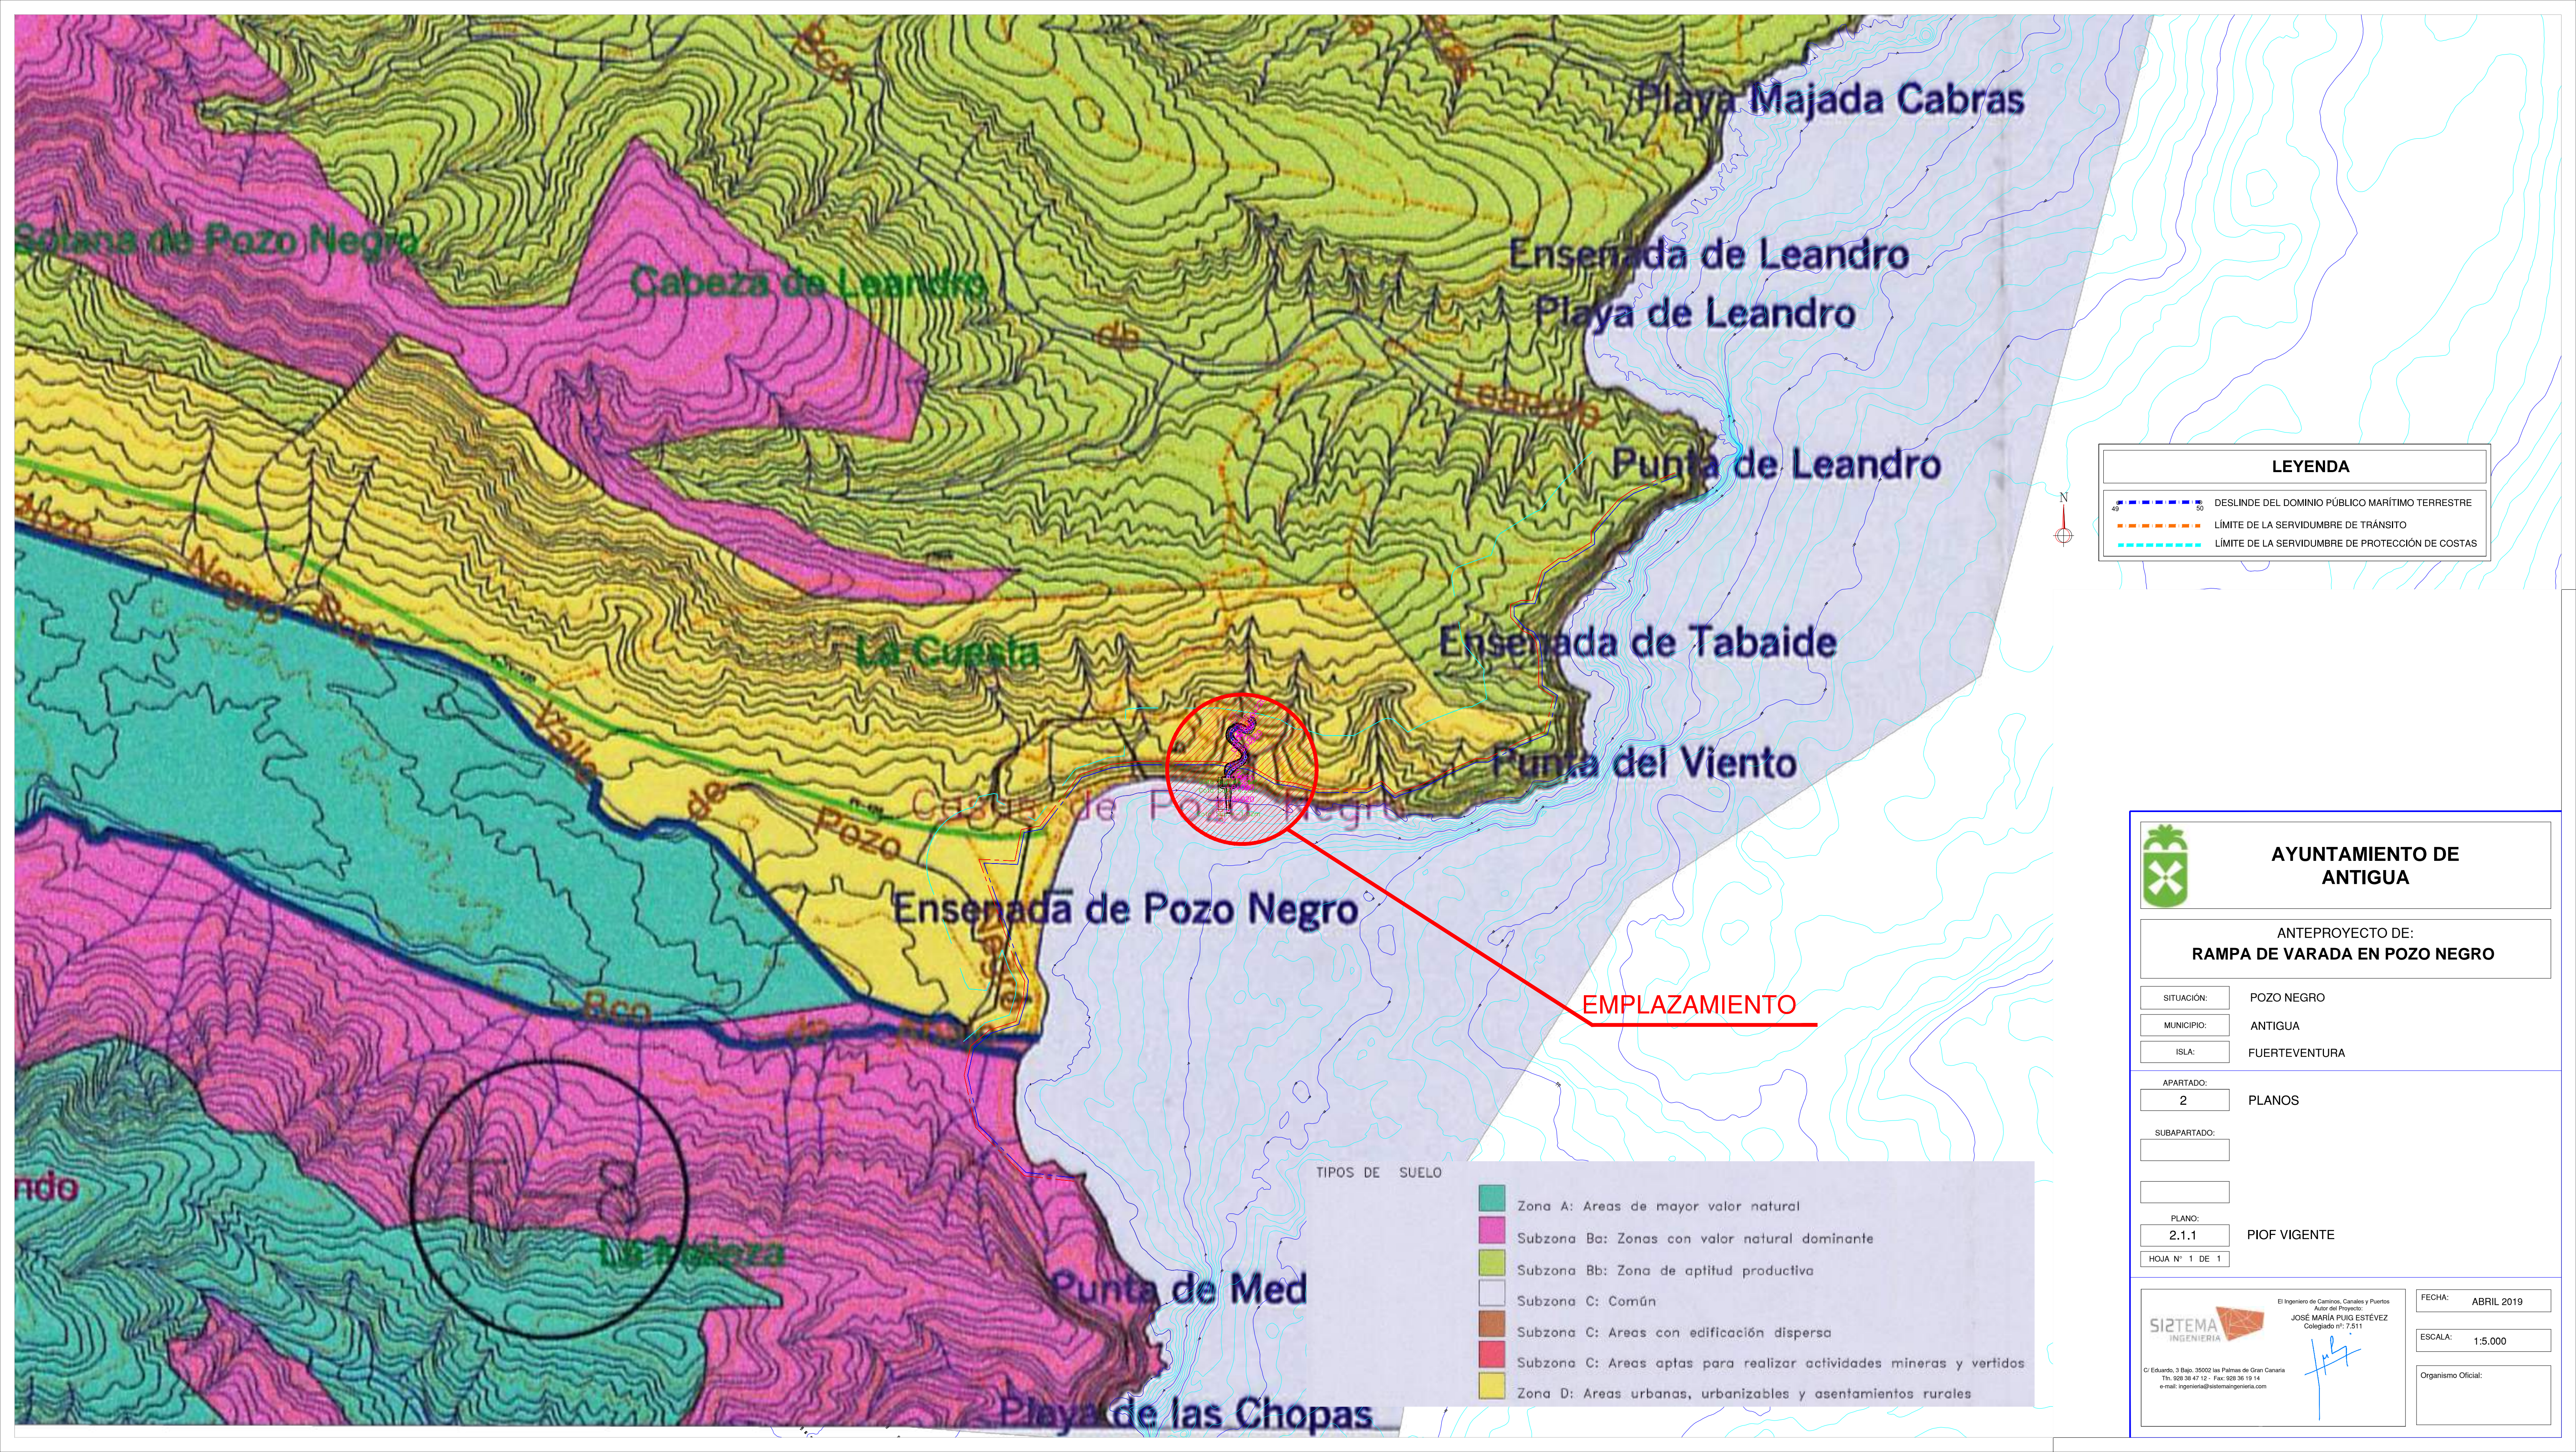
Playa Majada Cabras

Sotana de Pozo Negro

Cabeza de Leandro

Ensenada de Leandro
Playa de Leandro

de

Leandro

Punta de Leandro

LEYENDA
DESLINDE DEL DOMINIO PÚBLICO MARÍTIMO TERRESTRE
LÍMITE DE LA SERVIDUMBRE DE TRÁNSITO
LÍMITE DE LA SERVIDUMBRE DE PROTECCIÓN DE COSTAS

N

Pozo Negro

La Cuesta

Ensenada de Tabaide

Punta del Viento

Valle

de

Pozo

Casas de Pozo Negro

Ensenada de Pozo Negro

EMPLAZAMIENTO

Bco.

de

ndo

La Solapa

Punta de Med

Playa de las Chopas

TIPOS DE SUELO
Zona A: Areas de mayor valor natural
Subzona Ba: Zonas con valor natural dominante
Subzona Bb: Zona de aptitud productiva
Subzona C: Común
Subzona C: Areas con edificación dispersa
Subzona C: Areas aptas para realizar actividades mineras y vertidos
Zona D: Areas urbanas, urbanizables y asentamientos rurales

AYUNTAMIENTO DE ANTIGUA

ANTEPROYECTO DE:
RAMPA DE VARADA EN POZO NEGRO

SITUACIÓN: POZO NEGRO
MUNICIPIO: ANTIGUA
ISLA: FUERTEVENTURA

APARTADO: 2 PLANOS

SUBAPARTADO:

PLANO: 2.1.1 PIOF VIGENTE
HOJA Nº 1 DE 1

SI2TEMA INGENIERIA

El Ingeniero de Caminos, Canales y Puertos
Autor del Proyecto:
JOSÉ MARÍA PUIG ESTÉVEZ
Colegiado nº: 7.511

FECHA: ABRIL 2019
ESCALA: 1:5.000
Organismo Oficial: